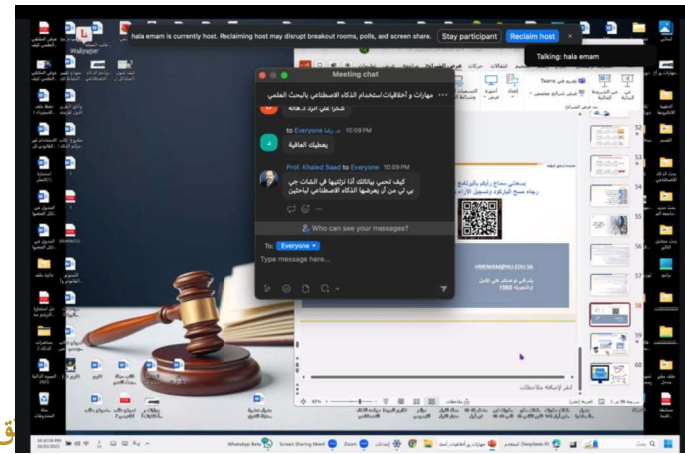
hala emam is currently host. Reclaiming host may disrupt breakout rooms, polls, and screen share.

Stay participant

Reclaim host

Talking: hala emam

Meeting chat

مهارات و أخلاقيات استخدام الذكاء الاصطناعي بالبحث العلمي

شكرا على الرد دكتورة

to Everyone د. رشا 10:09 PM

يعطيك العافية

Prof. Khaled Saad to Everyone 10:09 PM

كيف تحمي بياناتك أذا ترلتيها في الشات جي بي تي من أن يعرضها الذكاء الاصطناعي لباحثين

Who can see your messages?

To: Everyone

Type message here...

HMEMAM@NU.EDU.SA

1983

52

53

54

55

56

57

58

59

WhatsApp Beta

Screen Sharing Meeti

Zoom

DeepSeek AI

انقر لإضافة ملاحظات

Wallpaper

ق